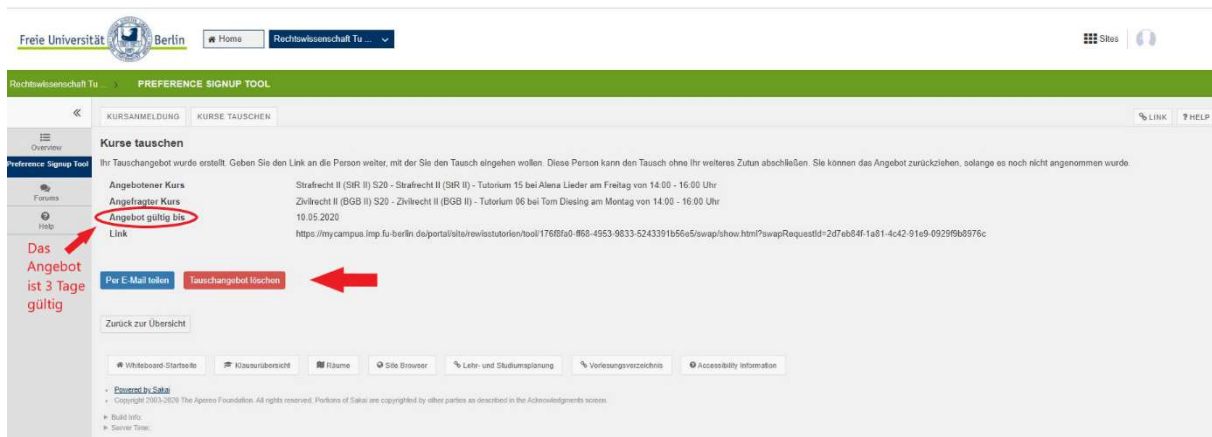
Freie Universität Berlin

Home

Rechtswissenschaft Tu ...

Sites

Rechtswissenschaft Tu ... > PREFERENCE SIGNUP TOOL

«

Overview

Preference Signup Tool

Forums

Help

KURSANMELDUNG

KURSE TAUSCHEN

LINK

? HELP

Kurse tauschen

Ihr Tauschangebot wurde erstellt. Geben Sie den Link an die Person weiter, mit der Sie den Tausch eingehen wollen. Diese Person kann den Tausch ohne Ihr weiteres Zutun abschließen. Sie können das Angebot zurückziehen, solange es noch nicht angenommen wurde.

| | |
|---|---|
| Angebotener Kurs | Strafrecht II (StR II) S20 - Strafrecht II (StR II) - Tutorium 15 bei Alena Lieder am Freitag von 14:00 - 16:00 Uhr |
| Angefragter Kurs | Zivilrecht II (BGB II) S20 - Zivilrecht II (BGB II) - Tutorium 06 bei Tom Diesing am Montag von 14:00 - 16:00 Uhr |
| Angebot gültig bis | 10.05.2020 |
| Link | https://mycampus.imp.fu-berlin.de/portal/site/rewisstutorien/tool/176f8fa0-ff68-4953-9833-5243391b56e5/swap/show.html?swapRequestId=2d7eb84f-1a81-4c42-91e9-0929f9b8976c |

Das Angebot ist 3 Tage gültig

Per E-Mail teilen

Tauschangebot löschen

Zurück zur Übersicht

Whiteboard-Startseite

Klausurübersicht

Räume

Site Browser

Lehr- und Studiumsplanung

Vorlesungsverzeichnis

Accessibility Information

Powered by Sakai

Copyright 2003-2020 The Apereo Foundation. All rights reserved. Portions of Sakai are copyrighted by other parties as described in the Acknowledgments screen.

Build Info:

Server Time: